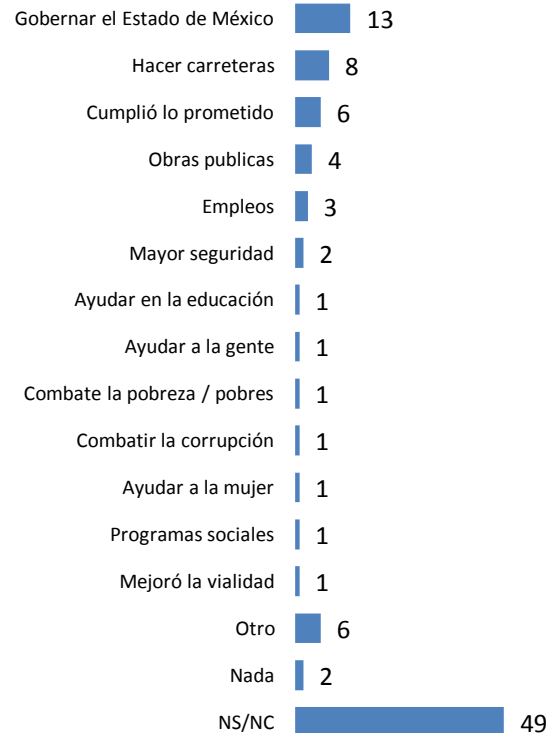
| | |
|---|---|
| Gobernar el Estado de México | 13 |
| Hacer carreteras | 8 |
| Cumplió lo prometido | 6 |
| Obras publicas | 4 |
| Empleos | 3 |
| Mayor seguridad | 2 |
| Ayudar en la educación | 1 |
| Ayudar a la gente | 1 |
| Combate la pobreza / pobres | 1 |
| Combatir la corrupción | 1 |
| Ayudar a la mujer | 1 |
| Programas sociales | 1 |
| Mejoró la vialidad | 1 |
| Otro | 6 |
| Nada | 2 |
| NS/NC | 49 |